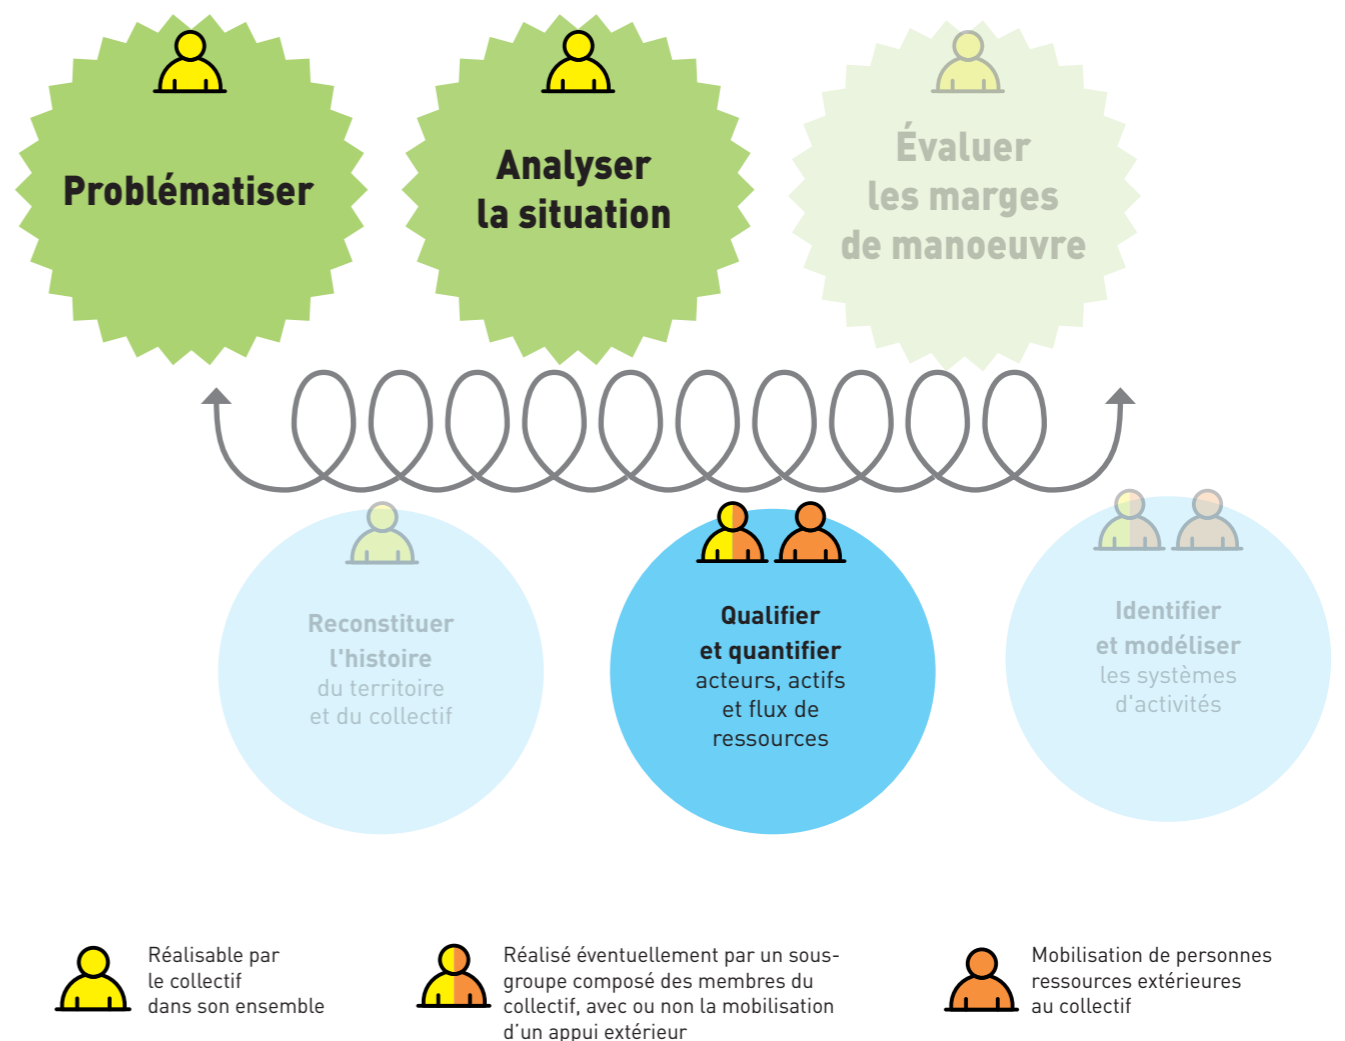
Problématiser

Analyser la situation

Évaluer les marges de manoeuvre

Reconstituer l'histoire du territoire et du collectif

Qualifier et quantifier acteurs, actifs et flux de ressources

Identifier et modéliser les systèmes d'activités

Réalisable par le collectif dans son ensemble

Réalisé éventuellement par un sous-groupe composé des membres du collectif, avec ou non la mobilisation d'un appui extérieur

Mobilisation de personnes ressources extérieures au collectif